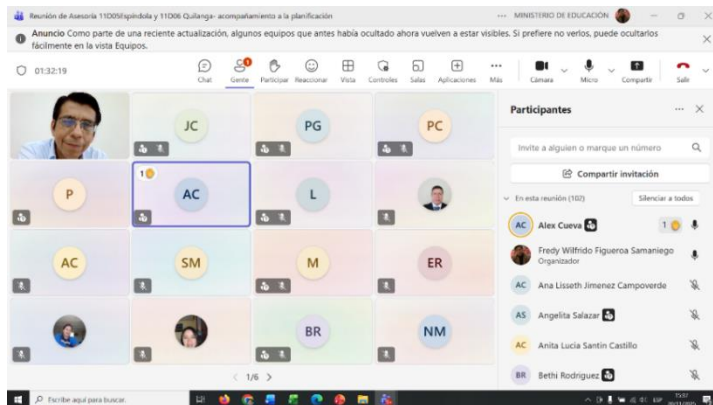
Reunión de Asesoría 11D05Espíndola y 11D06 Quilanga- acompañamiento a la planificación

··· MINISTERIO DE EDUCACIÓN

Anuncio Como parte de una reciente actualización, algunos equipos que antes había ocultado ahora vuelven a estar visibles. Si prefiere no verlos, puede ocultarlos fácilmente en la vista Equipos.

01:32:19

Chat Gente Participar Reaccionar Vista Controles Salas Aplicaciones Más Cámara Micro Compartir Salir

JC PG PC
P AC L
AC SM M ER
BR NM

< 1/6 >

Participantes

Invite a alguien o marque un número

Compartir invitación

En esta reunión (102) Silenciar a todos

AC Alex Cueva

Fredy Wilfrido Figueroa Samaniego
Organizador

AC Ana Lisseth Jimenez Campoverde

AS Angelita Salazar

AC Anita Lucia Santin Castillo

BR Bethi Rodriguez

Escribe aquí para buscar